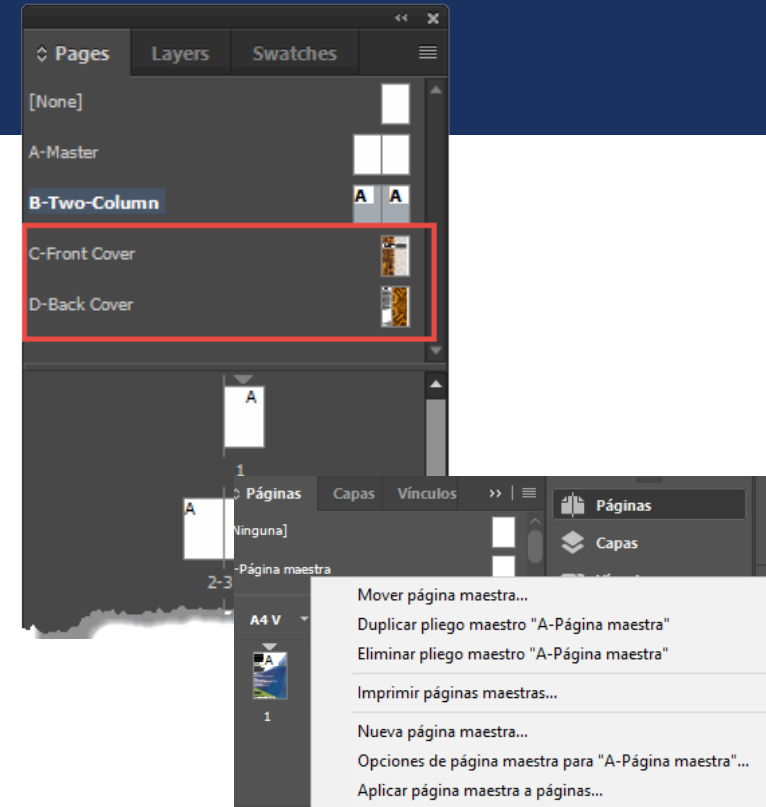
Pages Layers Swatches

[None]

A-Master

B-Two-Column

C-Front Cover

D-Back Cover

A

1

A

2-3

Páginas Capas Vínculos

Ninguna]

-Página maestra

A4 V

1

Páginas

Capas

Mover página maestra...

Duplicar pliego maestro "A-Página maestra"

Eliminar pliego maestro "A-Página maestra"

Imprimir páginas maestras...

Nueva página maestra...

Opciones de página maestra para "A-Página maestra"...

Aplicar página maestra a páginas...